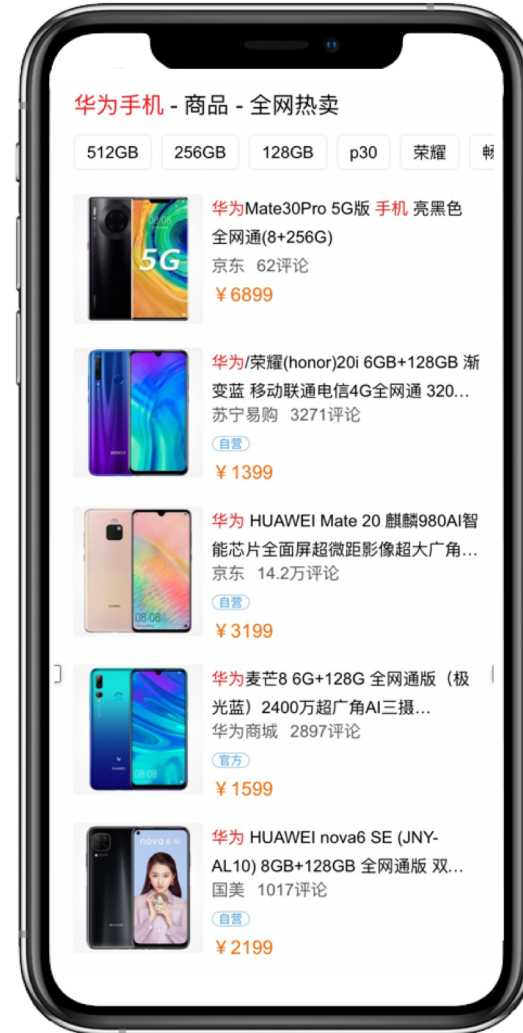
华为手机 - 商品 - 全网热卖

512GB 256GB 128GB p30 荣耀 畅

5G

华为Mate30Pro 5G版 手机 亮黑色 全网通(8+256G)
京东 62评论
￥6899

华为/荣耀(honor)20i 6GB+128GB 渐变蓝 移动联通电信4G全网通 320…
苏宁易购 3271评论
自营
￥1399

华为 HUAWEI Mate 20 麒麟980AI智能芯片全面屏超微距影像超大广角…
京东 14.2万评论
自营
￥3199

华为麦芒8 6G+128G 全网通版（极光蓝）2400万超广角AI三摄…
华为商城 2897评论
官方
￥1599

华为 HUAWEI nova6 SE (JNY-AL10) 8GB+128GB 全网通版 双…
国美 1017评论
自营
￥2199